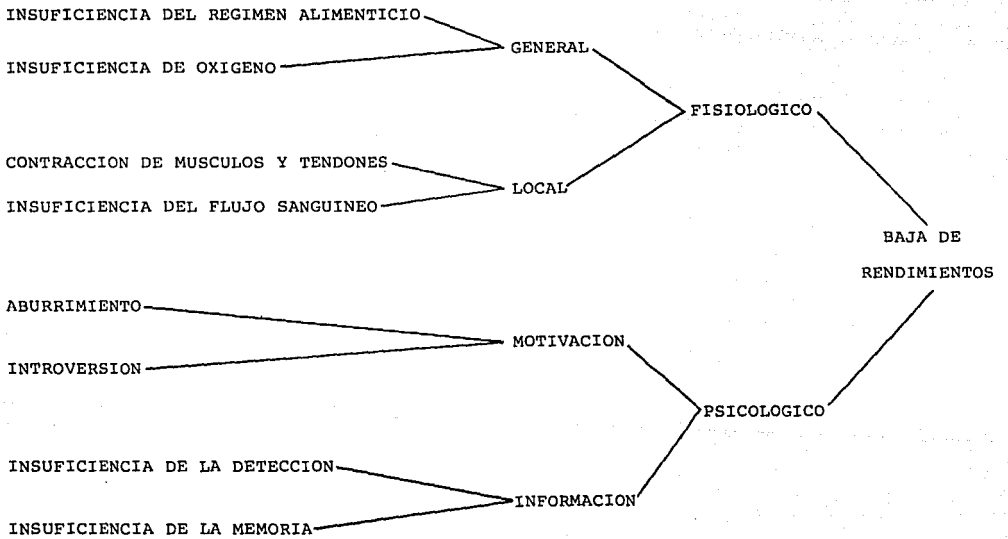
INSUFICIENCIA DEL REGIMEN ALIMENTICIO

INSUFICIENCIA DE OXIGENO

GENERAL

FISIOLOGICO

CONTRACCION DE MUSCULOS Y TENDONES

INSUFICIENCIA DEL FLUJO SANGUINEO

LOCAL

BAJA DE RENDIMIENTOS

ABURRIMIENTO

INTROVERSION

MOTIVACION

PSICOLOGICO

INSUFICIENCIA DE LA DETECCION

INSUFICIENCIA DE LA MEMORIA

INFORMACION